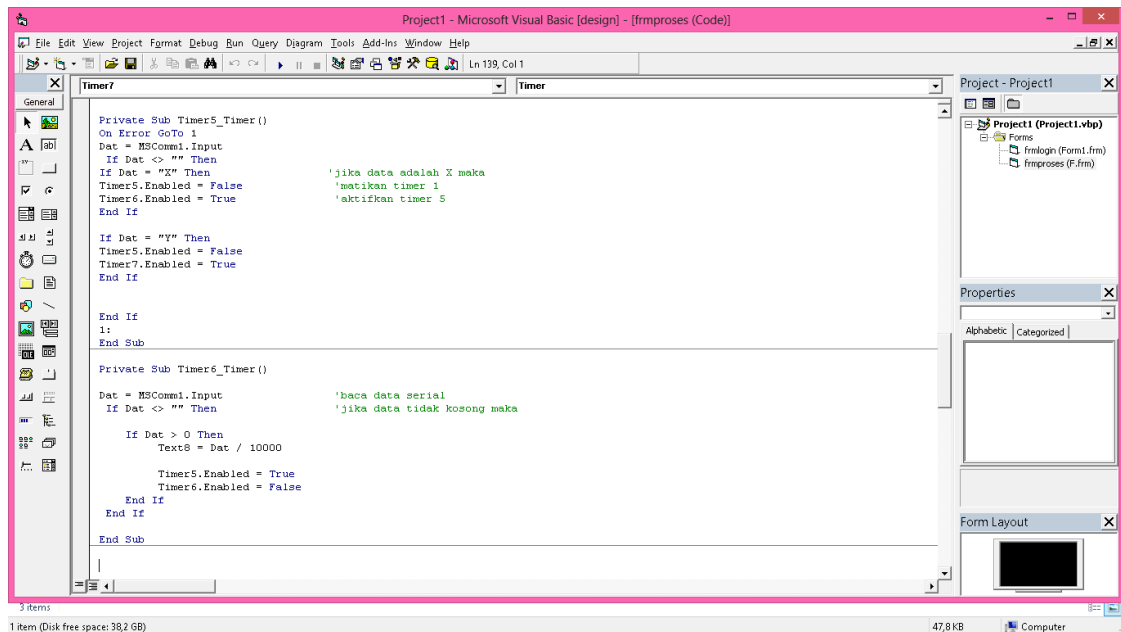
Project1 - Microsoft Visual Basic [design] - [frmproses (Code)]

File Edit View Project Format Debug Run Query Diagram Tools Add-Ins Window Help

Ln 139, Col 1

General

Timer7

Timer

Private Sub Timer5_Timer()
On Error GoTo 1
Dat = MSComm1.Input
If Dat <> "" Then
If Dat = "X" Then 'jika data adalah X maka
Timer5.Enabled = False 'matikan timer 1
Timer6.Enabled = True 'aktifkan timer 5
End If

If Dat = "Y" Then
Timer5.Enabled = False
Timer7.Enabled = True
End If

End If
1:
End Sub

Private Sub Timer6_Timer()

Dat = MSComm1.Input 'baca data serial
If Dat <> "" Then 'jika data tidak kosong maka

If Dat > 0 Then
Text8 = Dat / 10000

Timer5.Enabled = True
Timer6.Enabled = False
End If
End If

End Sub

Project - Project1

Project1 (Project1.vbp)
Forms
frmlogin (Form1.frm)
frmproses (F.frm)

Properties

Alphabetic Categorized

Form Layout

3 items

1 item (Disk free space: 38,2 GB)

47,8 KB

Computer